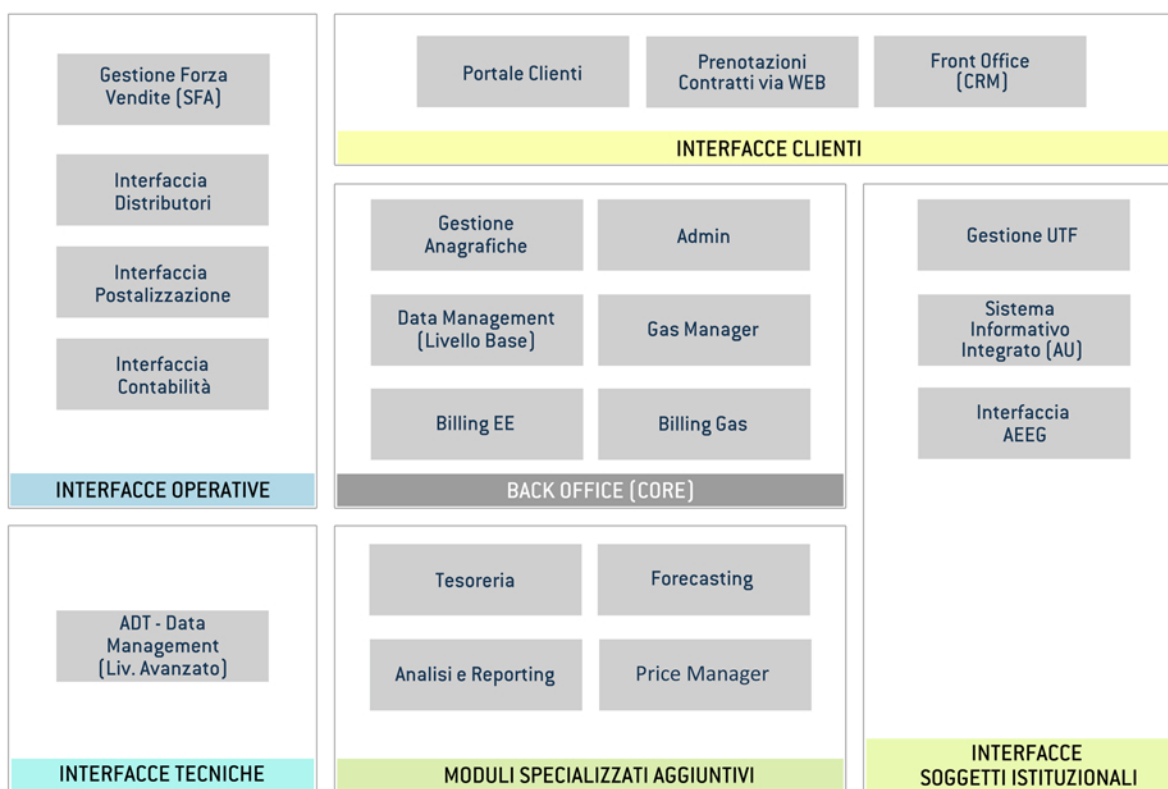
Gestione Forza Vendite (SFA)

Interfaccia Distributori

Interfaccia Postalizzazione

Interfaccia Contabilità

INTERFACCE OPERATIVE

Portale Clienti

Prenotazioni Contratti via WEB

Front Office (CRM)

INTERFACCE CLIENTI

Gestione Anagrafiche

Admin

Data Management (Livello Base)

Gas Manager

Billing EE

Billing Gas

BACK OFFICE (CORE)

Gestione UTF

Sistema Informativo Integrato (AU)

Interfaccia AEEG

ADT - Data Management (Liv. Avanzato)

INTERFACCE TECNICHE

Tesoreria

Forecasting

Analisi e Reporting

Price Manager

MODULI SPECIALIZZATI AGGIUNTIVI

INTERFACCE SOGGETTI ISTITUZIONALI